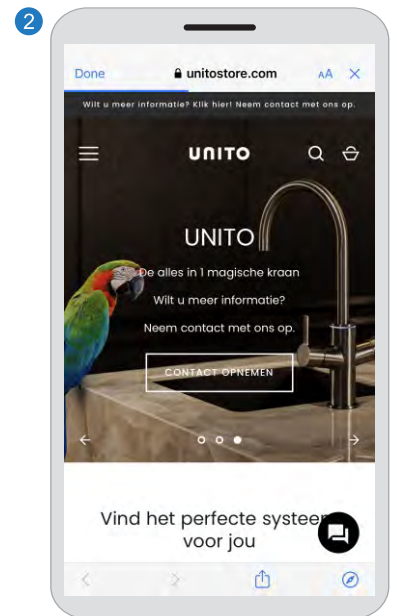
2

Done unitostore.com AA ×

Wilt u meer informatie? Klik hier! Neem contact met ons op.

UNITO

UNITO

De alles in 1 magische kraan

Wilt u meer informatie?

Neem contact met ons op.

CONTACT OPNEMEN

Vind het perfecte systee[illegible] voor jou